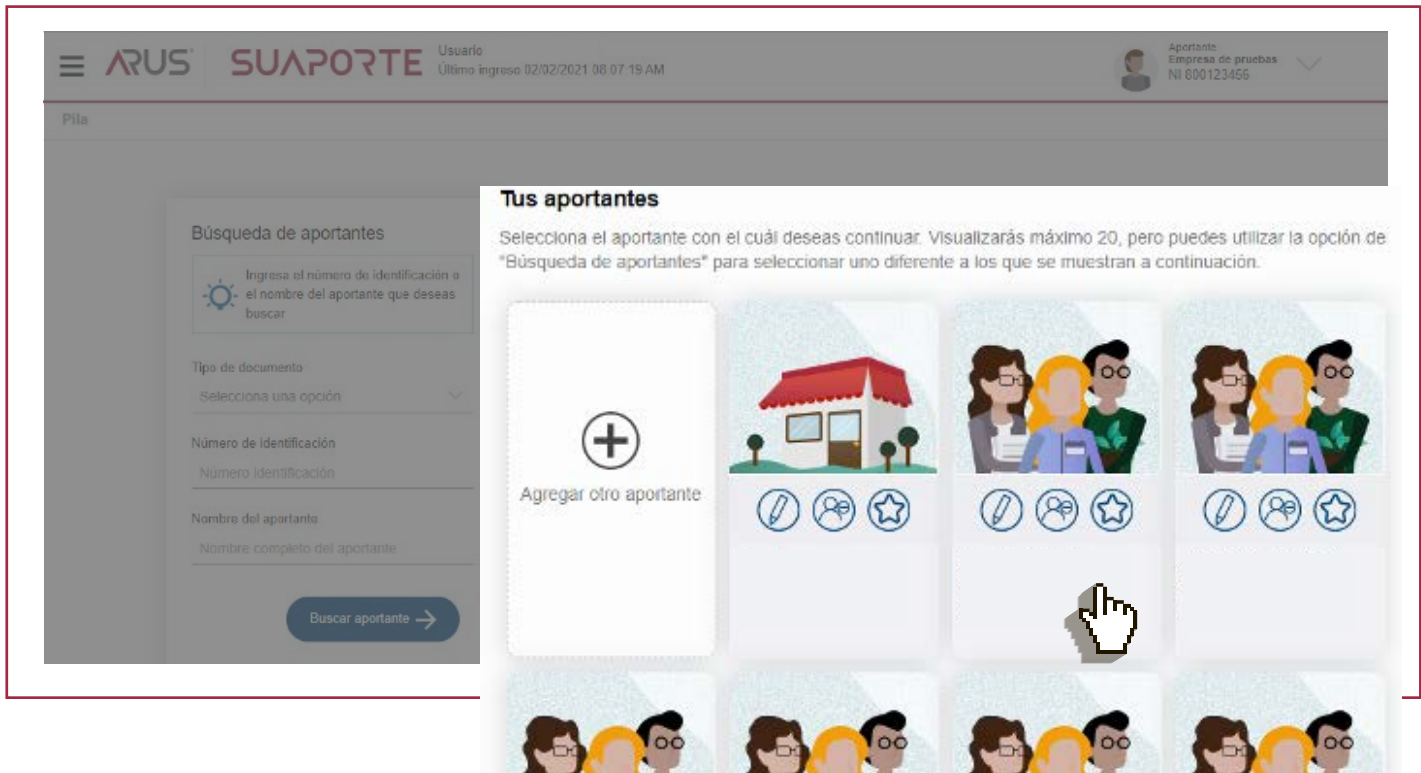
ARUS SUAPORTE Usuario Último ingreso 02/02/2021 08:07:19 AM

Aportante
Empresa de pruebas
NI 800123456

Pila

Búsqueda de aportantes

Ingresa el número de identificación o el nombre del aportante que deseas buscar

Tipo de documento
Selecciona una opción

Número de identificación
Número identificación

Nombre del aportante
Nombre completo del aportante

Buscar aportante

Tus aportantes

Selecciona el aportante con el cuál deseas continuar. Visualizarás máximo 20, pero puedes utilizar la opción de "Búsqueda de aportantes" para seleccionar uno diferente a los que se muestran a continuación.

Agregar otro aportante